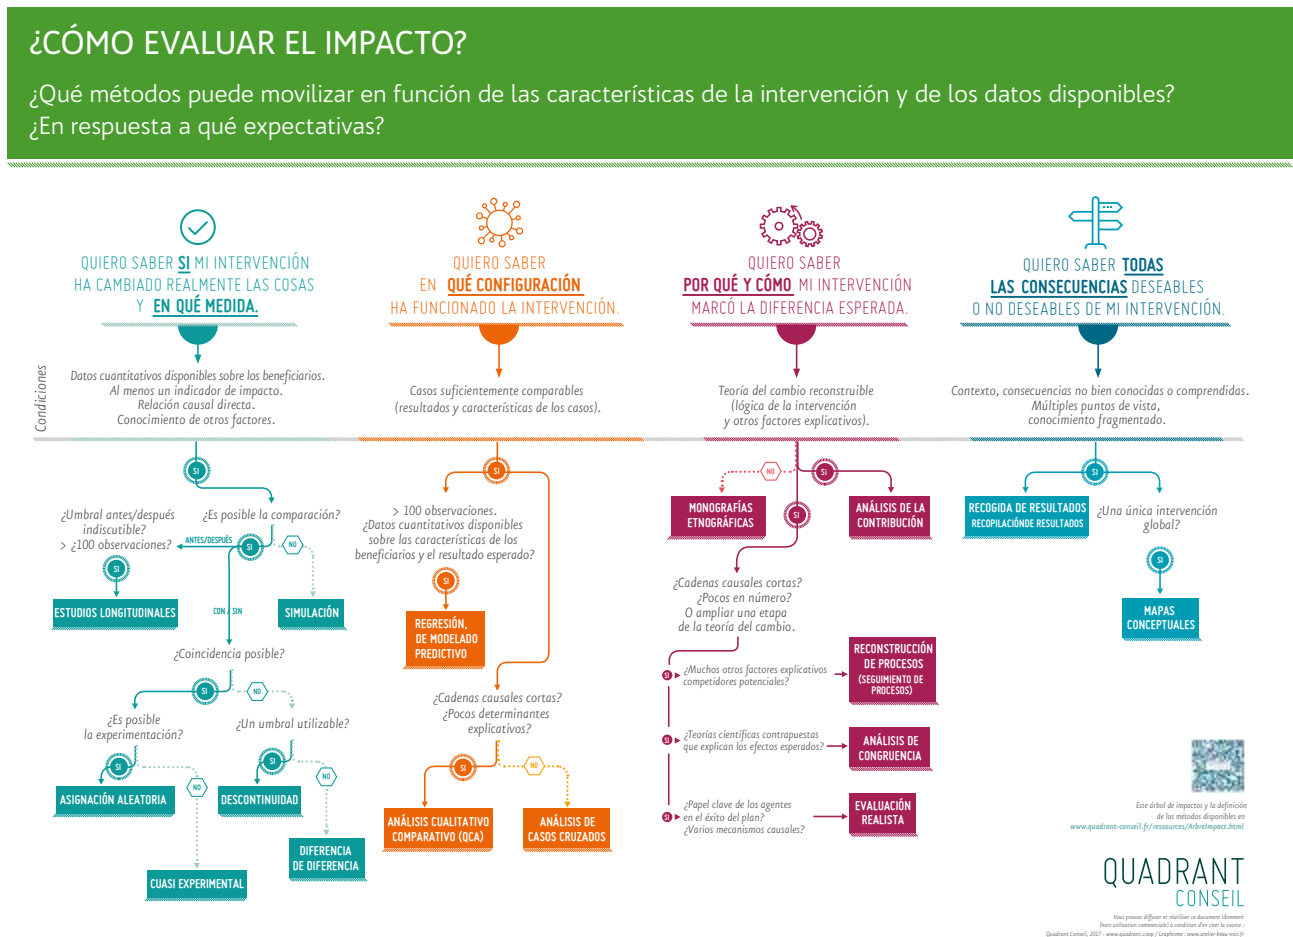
¿CÓMO EVALUAR EL IMPACTO?

¿Qué métodos puede movilizar en función de las características de la intervención y de los datos disponibles? ¿En respuesta a qué expectativas?

QUIERO SABER SI MI INTERVENCIÓN HA CAMBIADO REALMENTE LAS COSAS Y EN QUÉ MEDIDA.

QUIERO SABER EN QUÉ CONFIGURACIÓN HA FUNCIONADO LA INTERVENCIÓN.

QUIERO SABER POR QUÉ Y CÓMO MI INTERVENCIÓN MARCÓ LA DIFERENCIA ESPERADA.

QUIERO SABER TODAS LAS CONSECUENCIAS DESEABLES O NO DESEABLES DE MI INTERVENCIÓN.

Condiciones

Datos cuantitativos disponibles sobre los beneficiarios. Al menos un indicador de impacto. Relación causal directa. Conocimiento de otros factores.

Casos suficientemente comparables (resultados y características de los casos).

Teoría del cambio reconstruible (lógica de la intervención y otros factores explicativos).

Contexto, consecuencias no bien conocidas o comprendidas. Múltiples puntos de vista, conocimiento fragmentado.

SI

¿Umbral antes/después indiscutible? > ¿100 observaciones?

¿Es posible la comparación?

ANTES/DESPUÉS

SI

NO

SI

ESTUDIOS LONGITUDINALES

CON SIN

SIMULACIÓN

¿Coincidencia posible?

SI

NO

¿Es posible la experimentación?

¿Un umbral utilizable?

SI

NO

SI

NO

ASIGNACIÓN ALEATORIA

DESCONTINUIDAD

DIFERENCIA DE DIFERENCIA

CUASI EXPERIMENTAL

SI

> 100 observaciones. ¿Datos cuantitativos disponibles sobre las características de los beneficiarios y el resultado esperado?

SI

REGRESIÓN, DE MODELADO PREDICTIVO

¿Cadenas causales cortas? ¿Pocos determinantes explicativos?

SI

NO

ANÁLISIS CUALITATIVO COMPARATIVO (QCA)

ANÁLISIS DE CASOS CRUZADOS

NO

SI

MONOGRAFÍAS ETNOGRÁFICAS

ANÁLISIS DE LA CONTRIBUCIÓN

SI

¿Cadenas causales cortas? ¿Pocos en número? O ampliar una etapa de la teoría del cambio.

SI

¿Muchos otros factores explicativos competidores potenciales?

RECONSTRUCCIÓN DE PROCESOS (SEGUIMIENTO DE PROCESOS)

SI

¿Teorías científicas contrapuestas que explican los efectos esperados?

ANÁLISIS DE CONGRUENCIA

SI

¿Papel clave de los agentes en el éxito del plan? ¿Varios mecanismos causales?

EVALUACIÓN REALISTA

SI

RECOGIDA DE RESULTADOS RECOPILACIÓNDE RESULTADOS

¿Una única intervención global?

SI

MAPAS CONCEPTUALES

Este árbol de impactos y la definición de los métodos disponibles en www.quadrant-conseil.fr/ressources/ArbreImpact.html

QUADRANT CONSEIL

Vous pouvez diffuser et réutiliser ce document librement (hors utilisation commerciale) à condition d'en citer la source : Quadrant Conseil, 2017 - www.quadrant.coop / Graphisme : www.atelier-beau-voir.fr